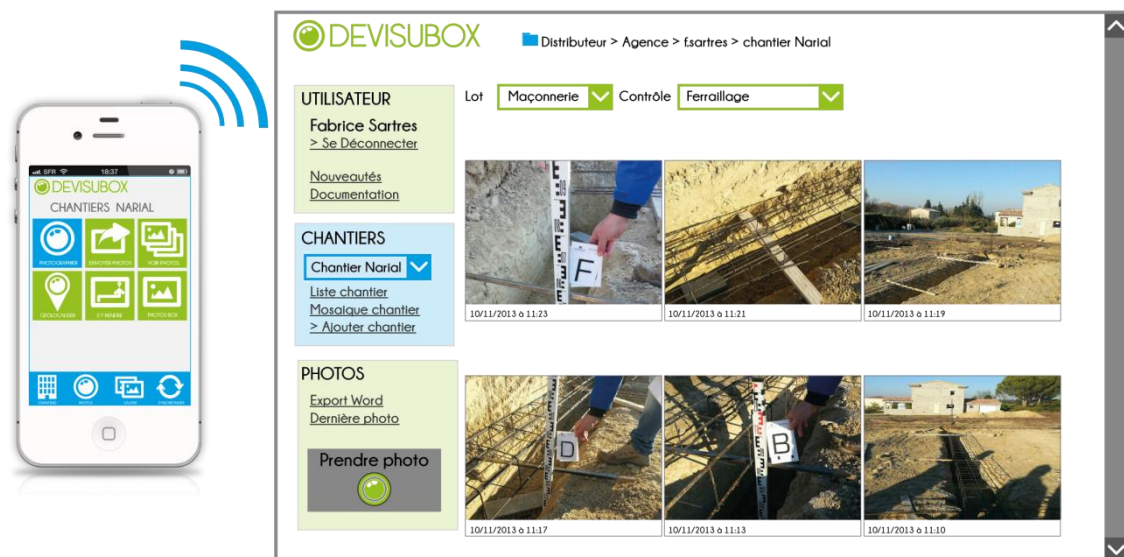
SFR 18:37

DEVISUBOX

CHANTIERS NARIAL

PHOTOGRAPHIER ENVOYER PHOTOS VOIR PHOTOS

GEOLOCALISER 3^e RENDRE PHOTOS BOX

DEVISUBOX

Distributeur > Agence > f.sartres > chantier Narial

UTILISATEUR

Fabrice Sartres
> Se Déconnecter

Nouveautés
Documentation

Lot Maçonnerie Contrôle Ferraillage

CHANTIERS

Chantier Narial

Liste chantier
Mosaique chantier
> Ajouter chantier

PHOTOS

Export Word
Dernière photo

Prendre photo

F

10/11/2013 à 11:23

10/11/2013 à 11:21

10/11/2013 à 11:19

D

B

10/11/2013 à 11:17

10/11/2013 à 11:13

10/11/2013 à 11:10